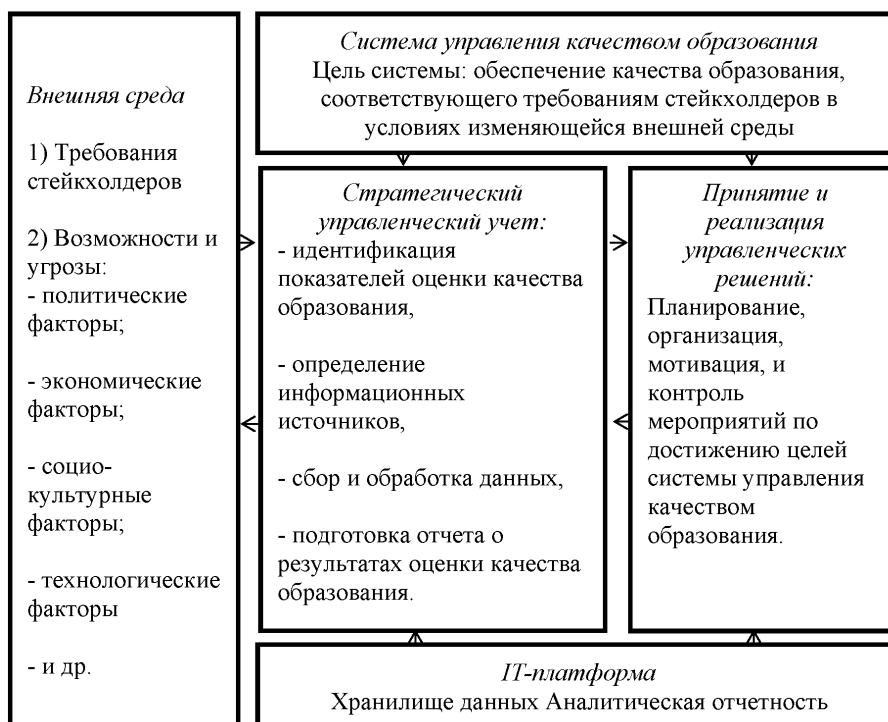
Внешняя среда

1) Требования стейкхолдеров

2) Возможности и угрозы:
- политические факторы;

- экономические факторы;

- социо-культурные факторы;

- технологические факторы

- и др.

Система управления качеством образования
Цель системы: обеспечение качества образования, соответствующего требованиям стейкхолдеров в условиях изменяющейся внешней среды

Стратегический управленческий учет:
- идентификация показателей оценки качества образования,

- определение информационных источников,

- сбор и обработка данных,

- подготовка отчета о результатах оценки качества образования.

Принятие и реализация управленческих решений:
Планирование, организация, мотивация, и контроль мероприятий по достижению целей системы управления качеством образования.

IT-платформа
Хранилище данных Аналитическая отчетность